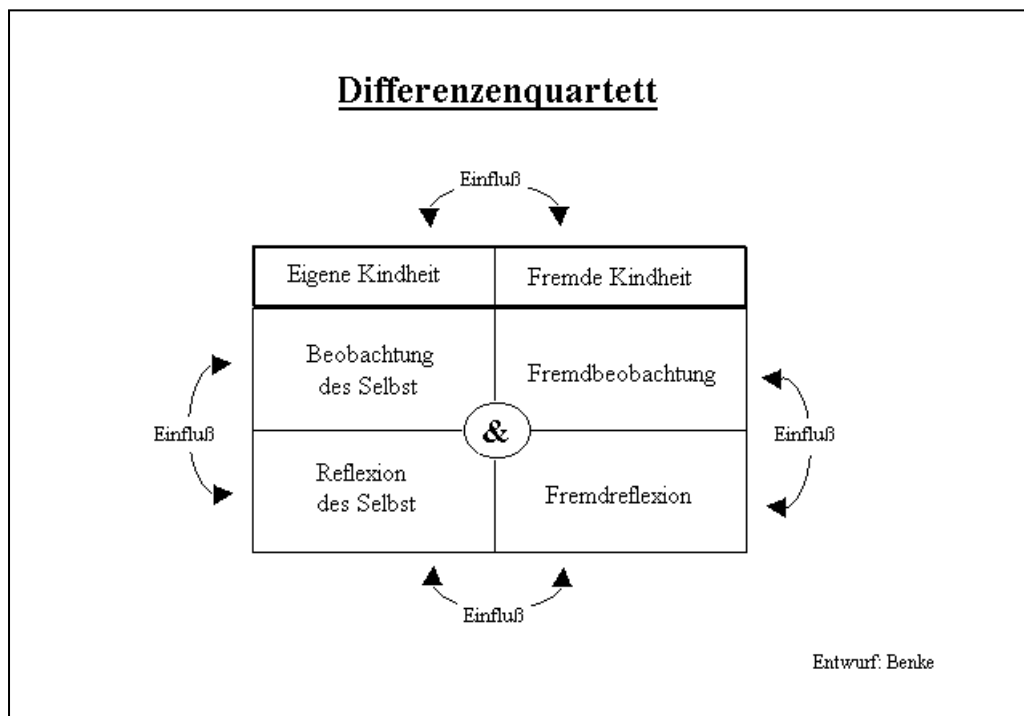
Differenzenquartett

Einfluß

| Eigene Kindheit | Fremde Kindheit |
|---|---|
| Beobachtung des Selbst | Fremdbeobachtung |
| Reflexion des Selbst | Fremdreflexion |

&

Einfluß

Einfluß

Einfluß

Entwurf: Benke